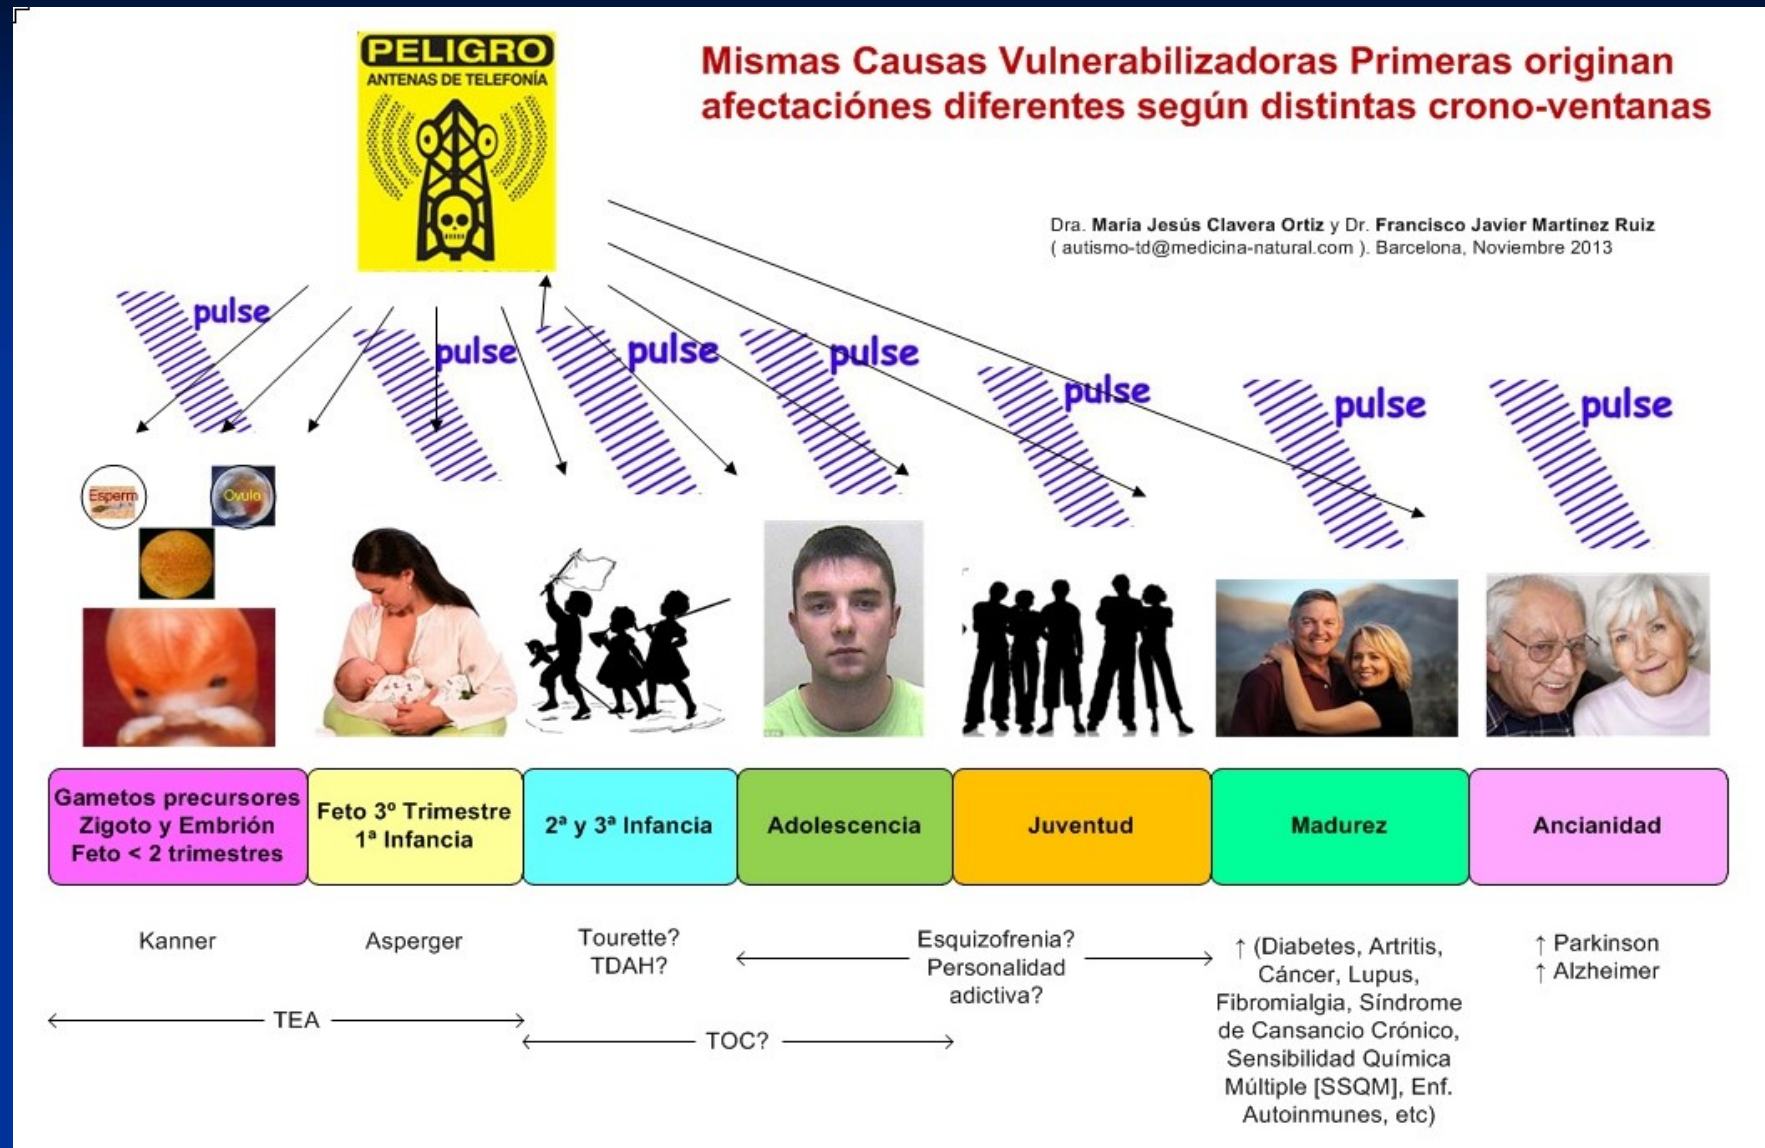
PELIGRO
ANTENAS DE TELEFONÍA

Mismas Causas Vulnerabilizadoras Primeras originan afectaciónes diferentes según distintas crono-ventanas

Dra. María Jesús Clavera Ortiz y Dr. Francisco Javier Martínez Ruiz ( autismo-td@medicina-natural.com ). Barcelona, Noviembre 2013

pulse pulse pulse pulse pulse pulse pulse

Esperm Óvulo

| Gametos precursores Zigoto y Embrión Feto < 2 trimestres | Feto 3º Trimestre 1ª Infancia | 2ª y 3ª Infancia | Adolescencia | Juventud | Madurez | Ancianidad |
|---|---|---|---|---|---|---|

Kanner

Asperger

Tourette? TDAH?

Esquizofrenia? Personalidad adictiva?

↑ (Diabetes, Artritis, Cáncer, Lupus, Fibromialgia, Síndrome de Cansancio Crónico, Sensibilidad Química Múltiple [SSQM], Enf. Autoinmunes, etc)

↑ Parkinson
↑ Alzheimer

TEA

TOC?